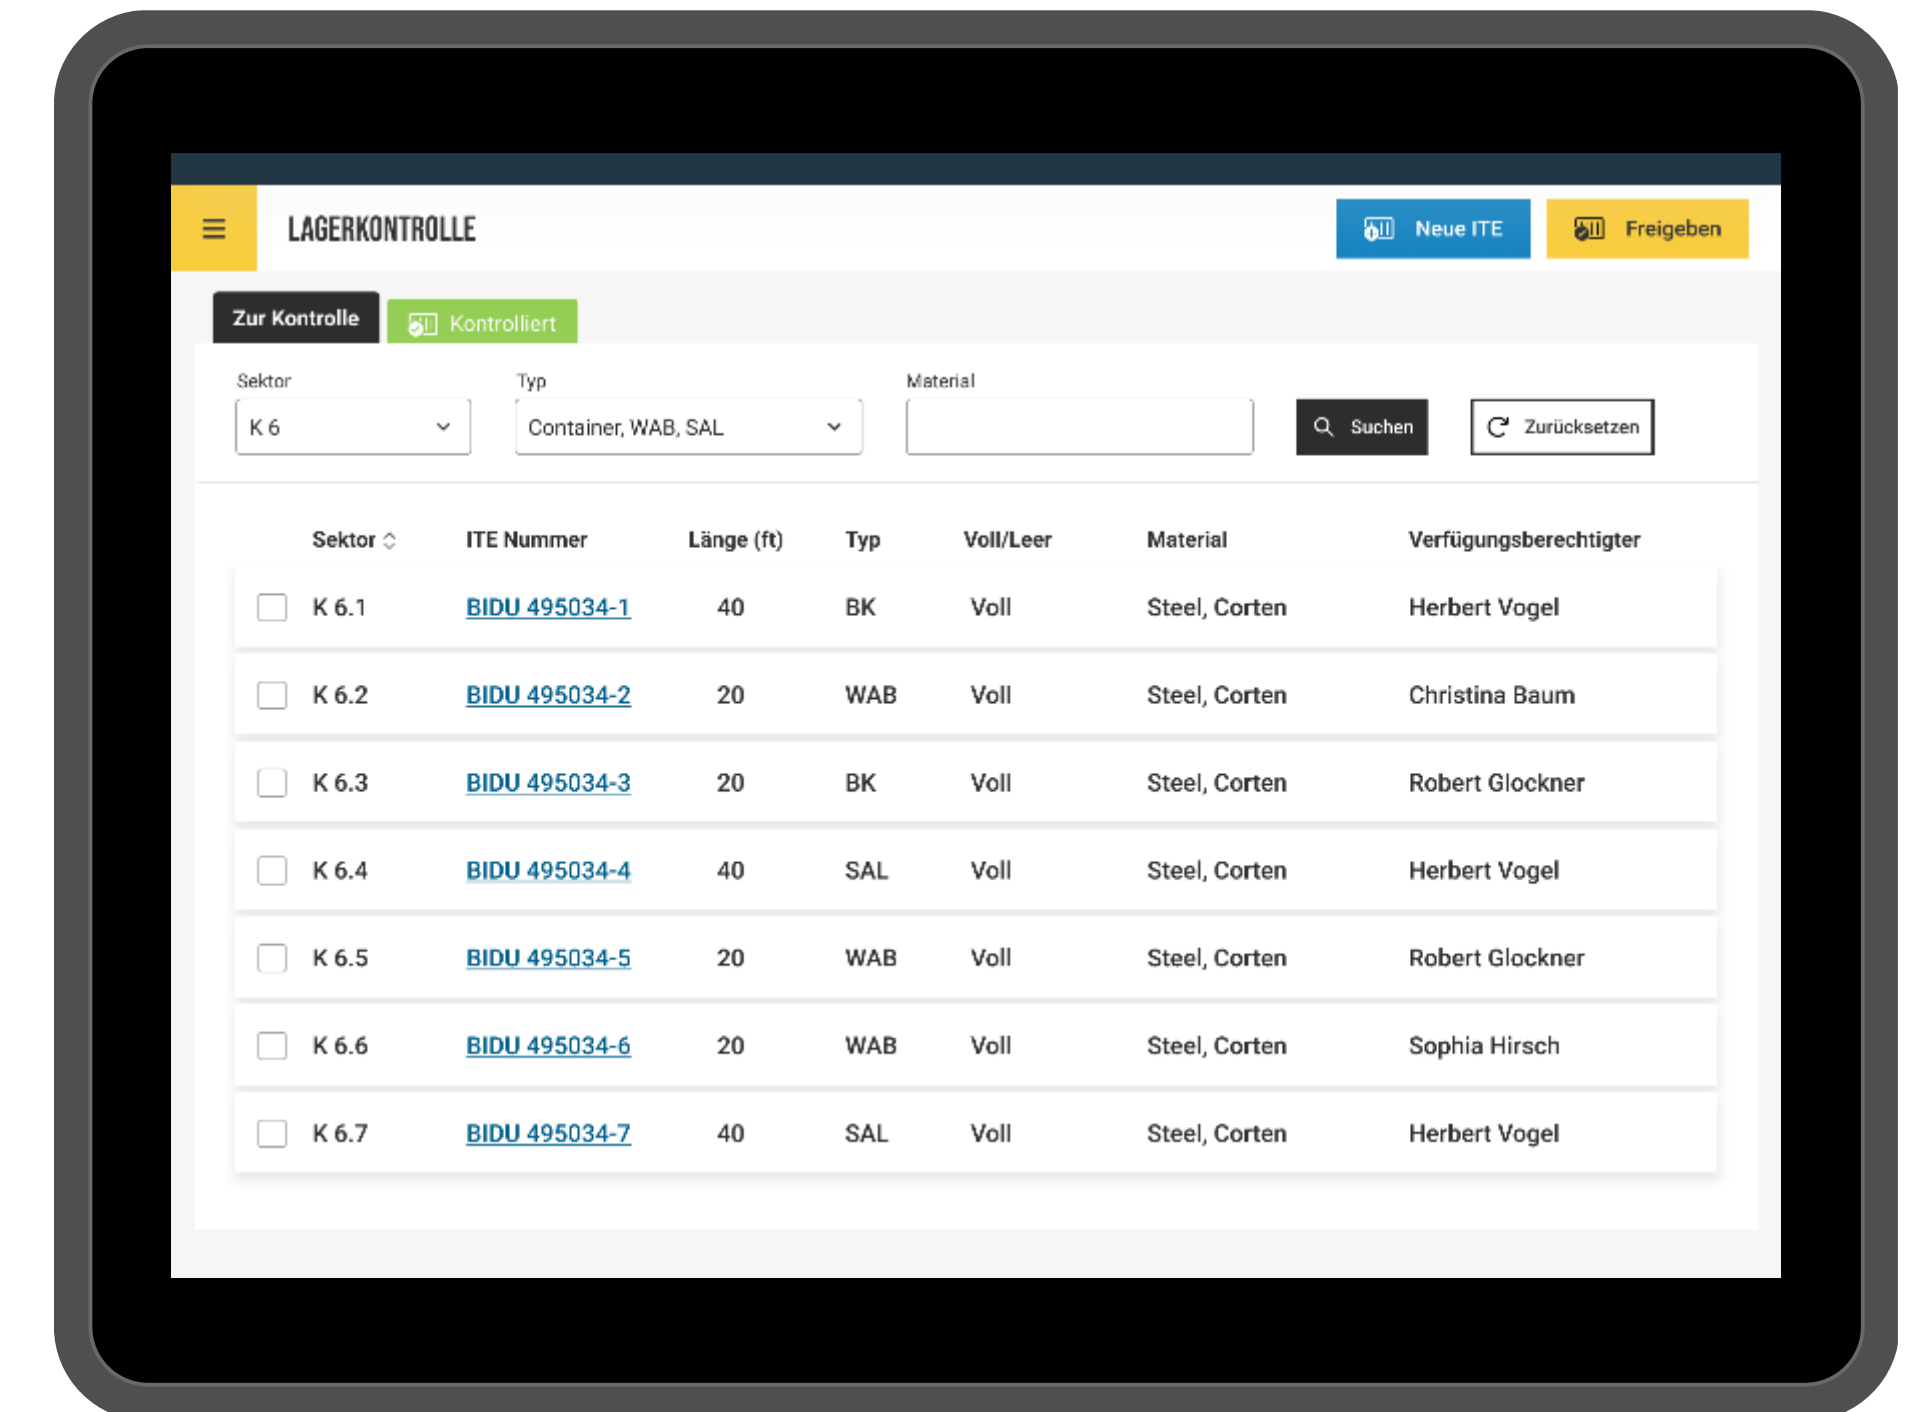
LAGERKONTROLLE

Neue ITE

Freigeben

Zur Kontrolle

Kontrolliert

Sektor
K 6

Typ
Container, WAB, SAL

Material

Suchen

Zurücksetzen

| | Sektor | ITE Nummer | Länge (ft) | Typ | Voll/Leer | Material | Verfügungsberechtigter |
|---|---|---|---|---|---|---|---|
| | K 6.1 | BIDU 495034-1 | 40 | BK | Voll | Steel, Corten | Herbert Vogel |
| | K 6.2 | BIDU 495034-2 | 20 | WAB | Voll | Steel, Corten | Christina Baum |
| | K 6.3 | BIDU 495034-3 | 20 | BK | Voll | Steel, Corten | Robert Glockner |
| | K 6.4 | BIDU 495034-4 | 40 | SAL | Voll | Steel, Corten | Herbert Vogel |
| | K 6.5 | BIDU 495034-5 | 20 | WAB | Voll | Steel, Corten | Robert Glockner |
| | K 6.6 | BIDU 495034-6 | 20 | WAB | Voll | Steel, Corten | Sophia Hirsch |
| | K 6.7 | BIDU 495034-7 | 40 | SAL | Voll | Steel, Corten | Herbert Vogel |